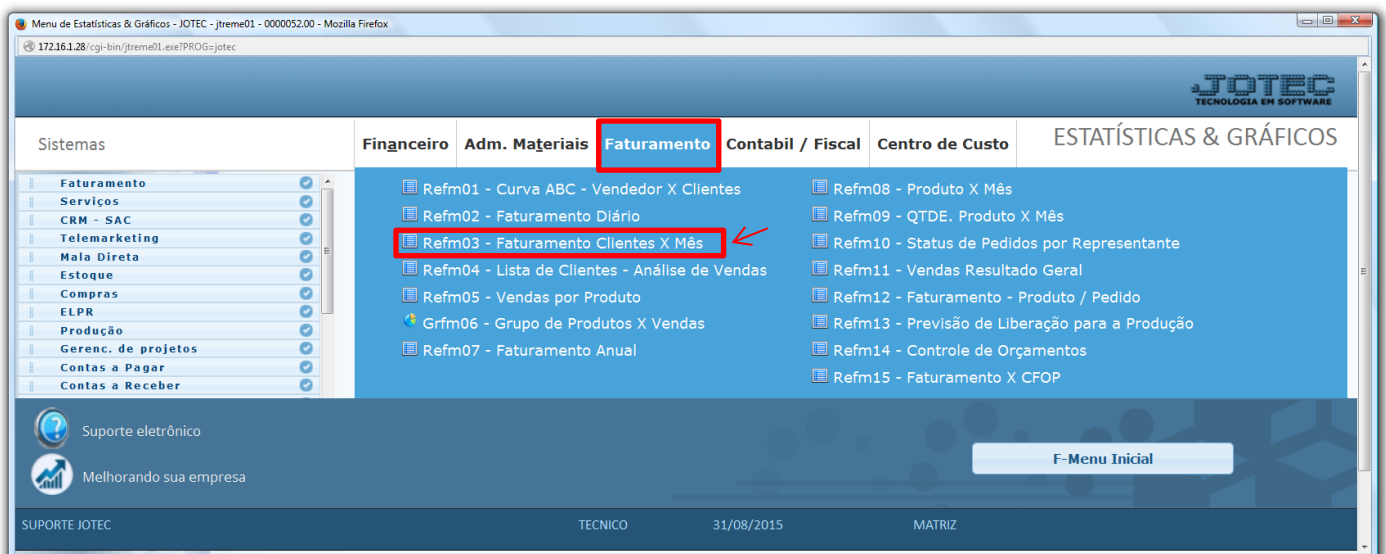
Menu de Estatísticas & Gráficos - JOTEC - jtreme01 - 0000052.00 - Mozilla Firefox

172.16.1.28/cgi-bin/jtreme01.exe?PROG=jotec

JOTEC
TECNOLOGIA EM SOFTWARE

Sistemas

Financeiro | Adm. Materiais | Faturamento | Contabil / Fiscal | Centro de Custo

ESTATÍSTICAS & GRÁFICOS

Faturamento
Serviços
CRM - SAC
Telemarketing
Mala Direta
Estoque
Compras
ELPR
Produção
Gerenc. de projetos
Contas a Pagar
Contas a Receber

Refm01 - Curva ABC - Vendedor X Clientes
Refm02 - Faturamento Diário
Refm03 - Faturamento Clientes X Mês
Refm04 - Lista de Clientes - Análise de Vendas
Refm05 - Vendas por Produto
Grfm06 - Grupo de Produtos X Vendas
Refm07 - Faturamento Anual

Refm08 - Produto X Mês
Refm09 - QTDE. Produto X Mês
Refm10 - Status de Pedidos por Representante
Refm11 - Vendas Resultado Geral
Refm12 - Faturamento - Produto / Pedido
Refm13 - Previsão de Liberação para a Produção
Refm14 - Controle de Orçamentos
Refm15 - Faturamento X CFOP

Suporte eletrônico
Melhorando sua empresa

F-Menu Inicial

SUPORTE JOTEC | TECNICO | 31/08/2015 | MATRIZ